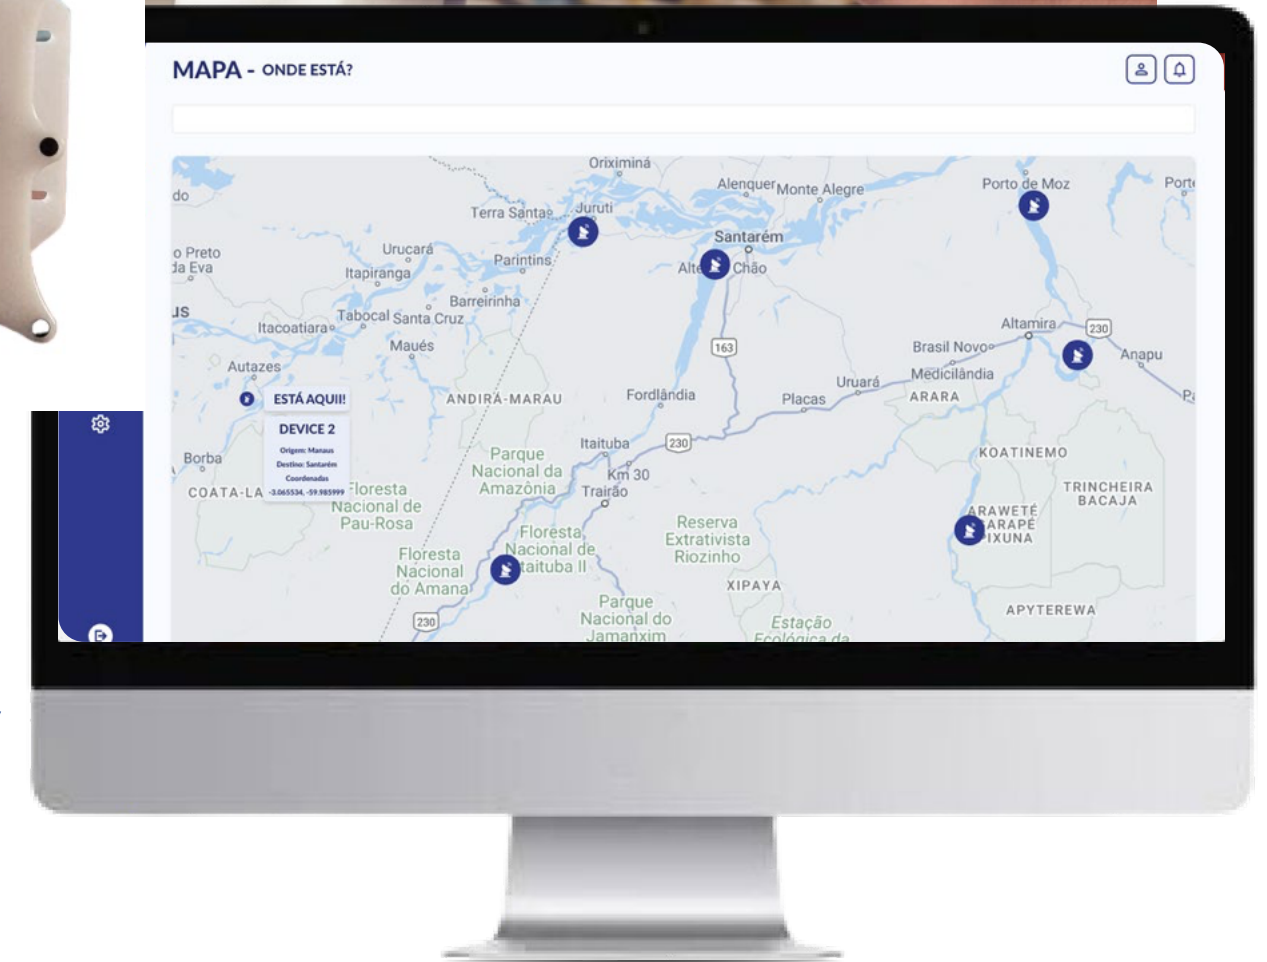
MAPA - ONDE ESTÁ?

Oriximiná
do
Alenquer Monte Alegre
Porto de Moz
Port
Terra Santa
Juruti
Santarém
o Preto
da Eva
Urucará
Parintins
Alter do Chão
Itapiranga
Barreirinha
us
Tabocal
Santa Cruz
Itacoatiara
Altamira
230
Maués
163
Brasil Novo
Anapu
Autazes
Medicilândia
Uruará
ESTÁ AQUII!
ANDIRA-MARAU
Fordlândia
Placas
ARARA
Pa
DEVICE 2
Origem: Manaus
Destino: Santarém
Coordenadas
-3.065534, -59.985999
Itaituba
230
KOATINEMO
Borba
Parque Nacional da Amazônia
Km 30
COATA-LA
Floresta Nacional de Pau-Rosa
Trairão
TRINCHEIRA BACAJA
ARAWETÉ IGARAPÉ IPIXUNA
Floresta Nacional de Itaituba II
Reserva Extrativista Riozinho
Floresta Nacional do Amana
XIPAYA
Parque Nacional do Jamanxim
APYTEREWA
230
Estação Ecológica da